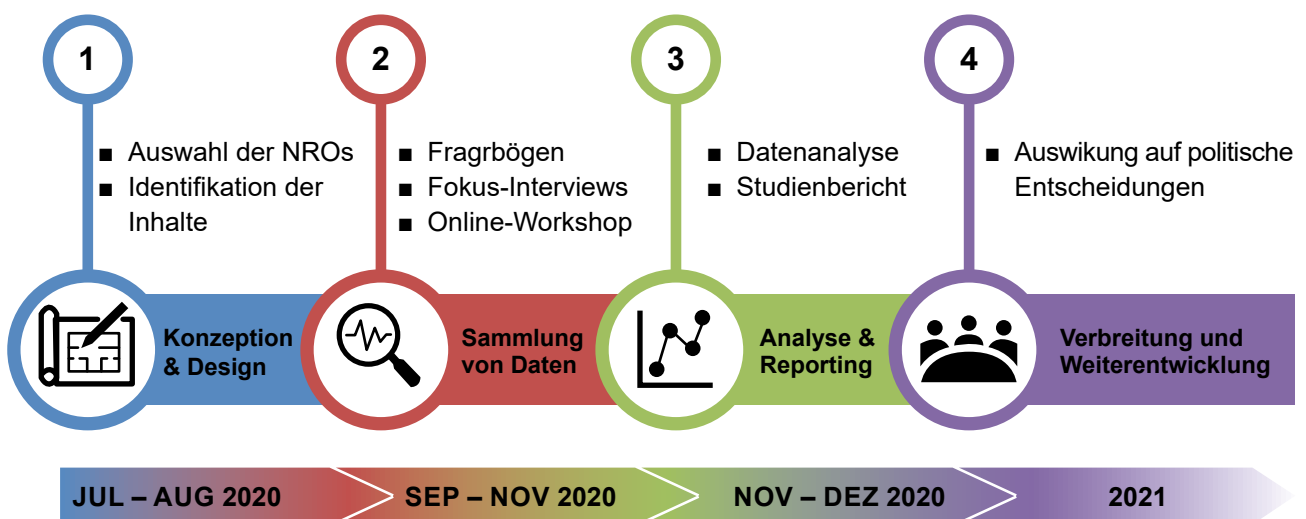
1

■ Auswahl der NROs
■ Identifikation der Inhalte

Konzeption & Design

2

■ Fragrbögen
■ Fokus-Interviews
■ Online-Workshop

Sammlung von Daten

3

■ Datenanalyse
■ Studienbericht

Analyse & Reporting

4

■ Auswikung auf politische Entscheidungen

Verbreitung und Weiterentwicklung

JUL – AUG 2020 SEP – NOV 2020 NOV – DEZ 2020 2021